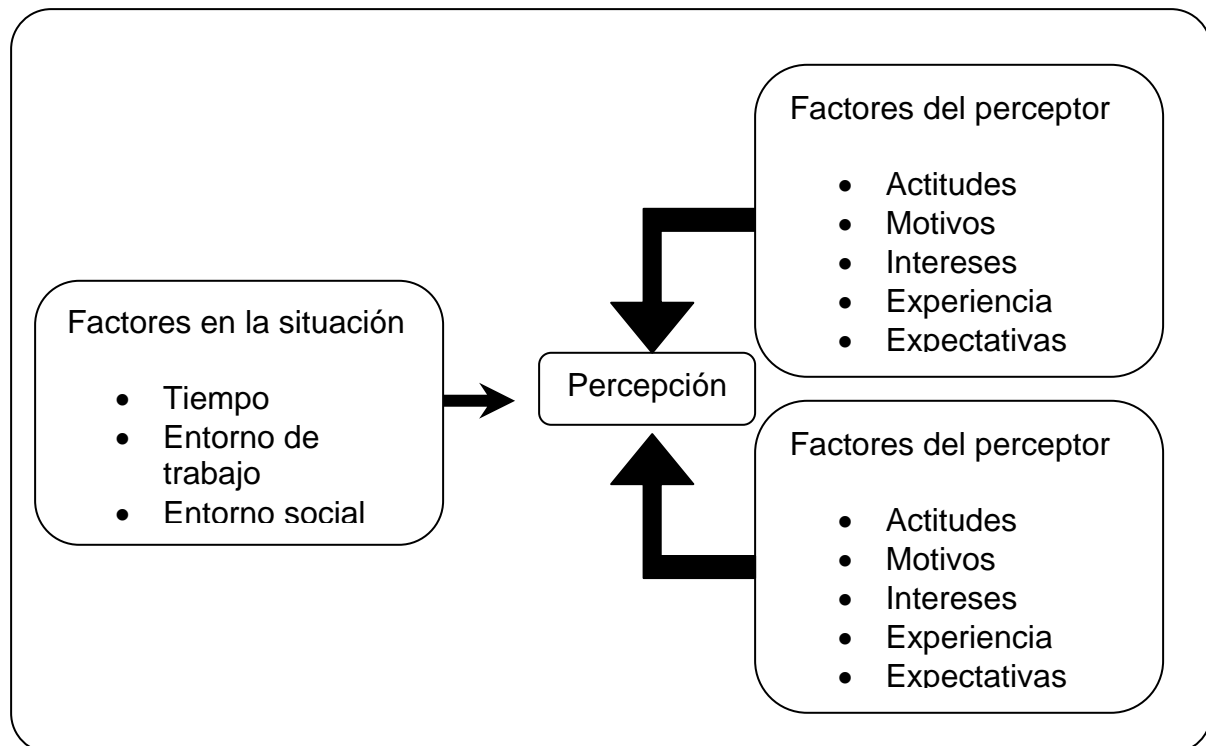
Factores del perceptor

- Actitudes
- Motivos
- Intereses
- Experiencia
- Expectativas

Factores en la situación

- Tiempo
- Entorno de trabajo
- Entorno social

Percepción

Factores del perceptor

- Actitudes
- Motivos
- Intereses
- Experiencia
- Expectativas